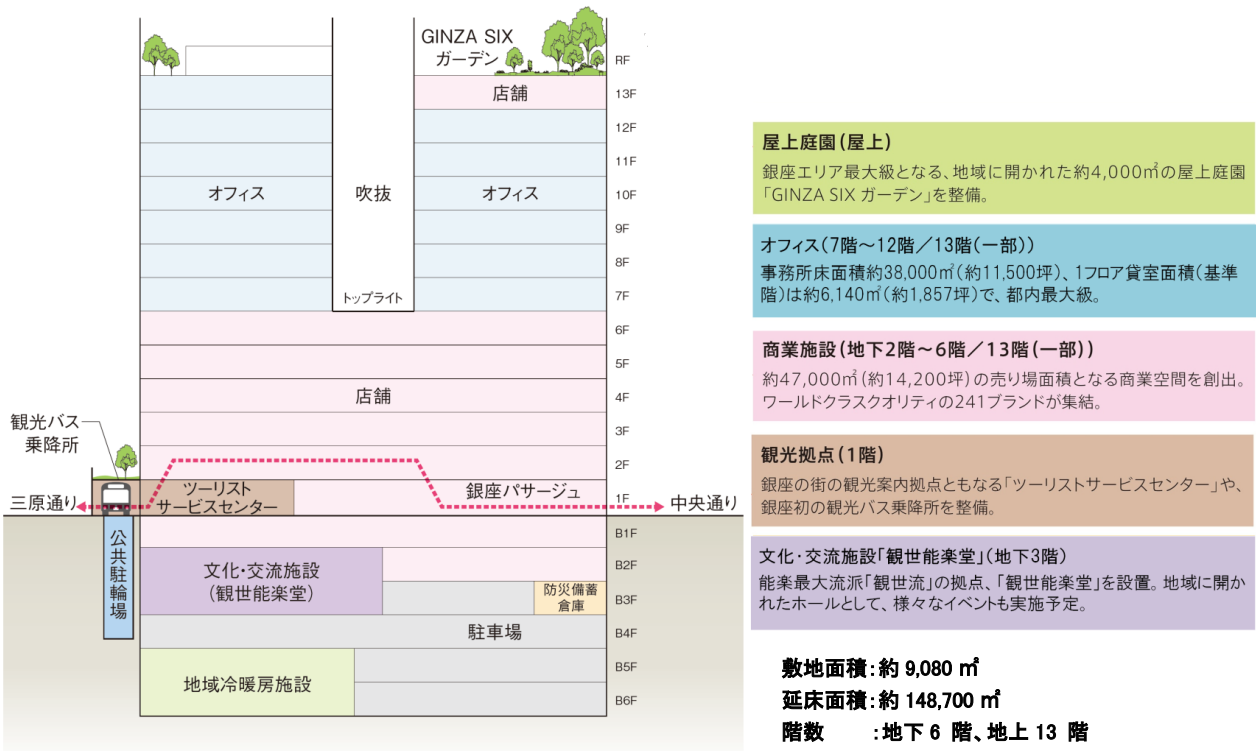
GINZA SIX ガーデン

RF

店舗

13F

12F

11F

オフィス

吹抜

オフィス

10F

9F

8F

トップライト

7F

6F

5F

店舗

4F

3F

観光バス乗降所

2F

三原通り

ツーリストサービスセンター

銀座パサージュ

1F

中央通り

公共駐輪場

B1F

文化・交流施設（観世能楽堂）

B2F

防災備蓄倉庫

B3F

駐車場

B4F

B5F

地域冷暖房施設

B6F

屋上庭園（屋上）
銀座エリア最大級となる、地域に開かれた約4,000㎡の屋上庭園「GINZA SIX ガーデン」を整備。

オフィス（7階～12階／13階（一部））
事務所床面積約38,000㎡（約11,500坪）、1フロア貸室面積（基準階）は約6,140㎡（約1,857坪）で、都内最大級。

商業施設（地下2階～6階／13階（一部））
約47,000㎡（約14,200坪）の売り場面積となる商業空間を創出。ワールドクラスクオリティの241ブランドが集結。

観光拠点（1階）
銀座の街の観光案内拠点ともなる「ツーリストサービスセンター」や、銀座初の観光バス乗降所を整備。

文化・交流施設「観世能楽堂」（地下3階）
能楽最大流派「観世流」の拠点、「観世能楽堂」を設置。地域に開かれたホールとして、様々なイベントも実施予定。

敷地面積：約 9,080 ㎡
延床面積：約 148,700 ㎡
階数　：地下 6 階、地上 13 階